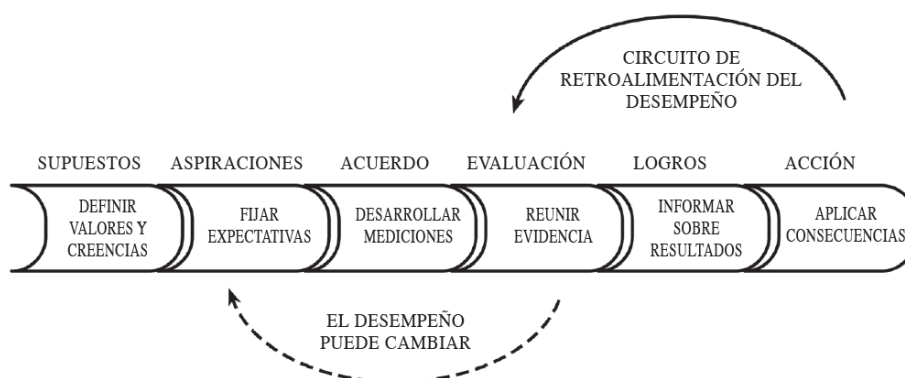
CIRCUITO DE RETROALIMENTACIÓN DEL DESEMPEÑO

SUPUESTOS
DEFINIR VALORES Y CREENCIAS

ASPIRACIONES
FIJAR EXPECTATIVAS

ACUERDO
DESARROLLAR MEDICIONES

EVALUACIÓN
REUNIR EVIDENCIA

LOGROS
INFORMAR SOBRE RESULTADOS

ACCIÓN
APLICAR CONSECUENCIAS

EL DESEMPEÑO PUEDE CAMBIAR